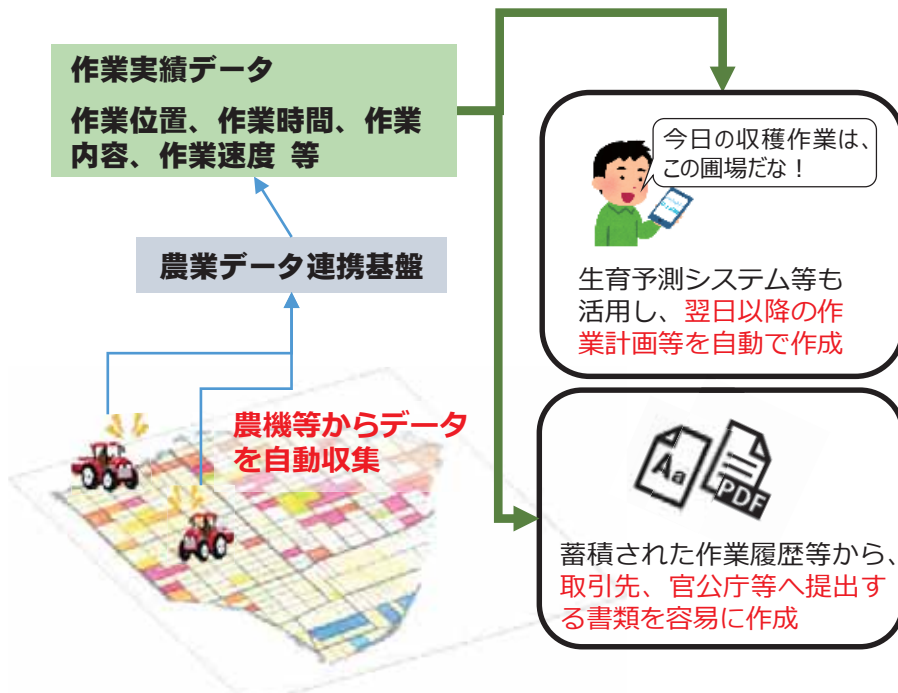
作業実績データ

作業位置、作業時間、作業内容、作業速度 等

農業データ連携基盤

農機等からデータを自動収集

今日の収穫作業は、この圃場だな！

生育予測システム等も活用し、翌日以降の作業計画等を自動で作成

Aa

PDF

蓄積された作業履歴等から、取引先、官公庁等へ提出する書類を容易に作成